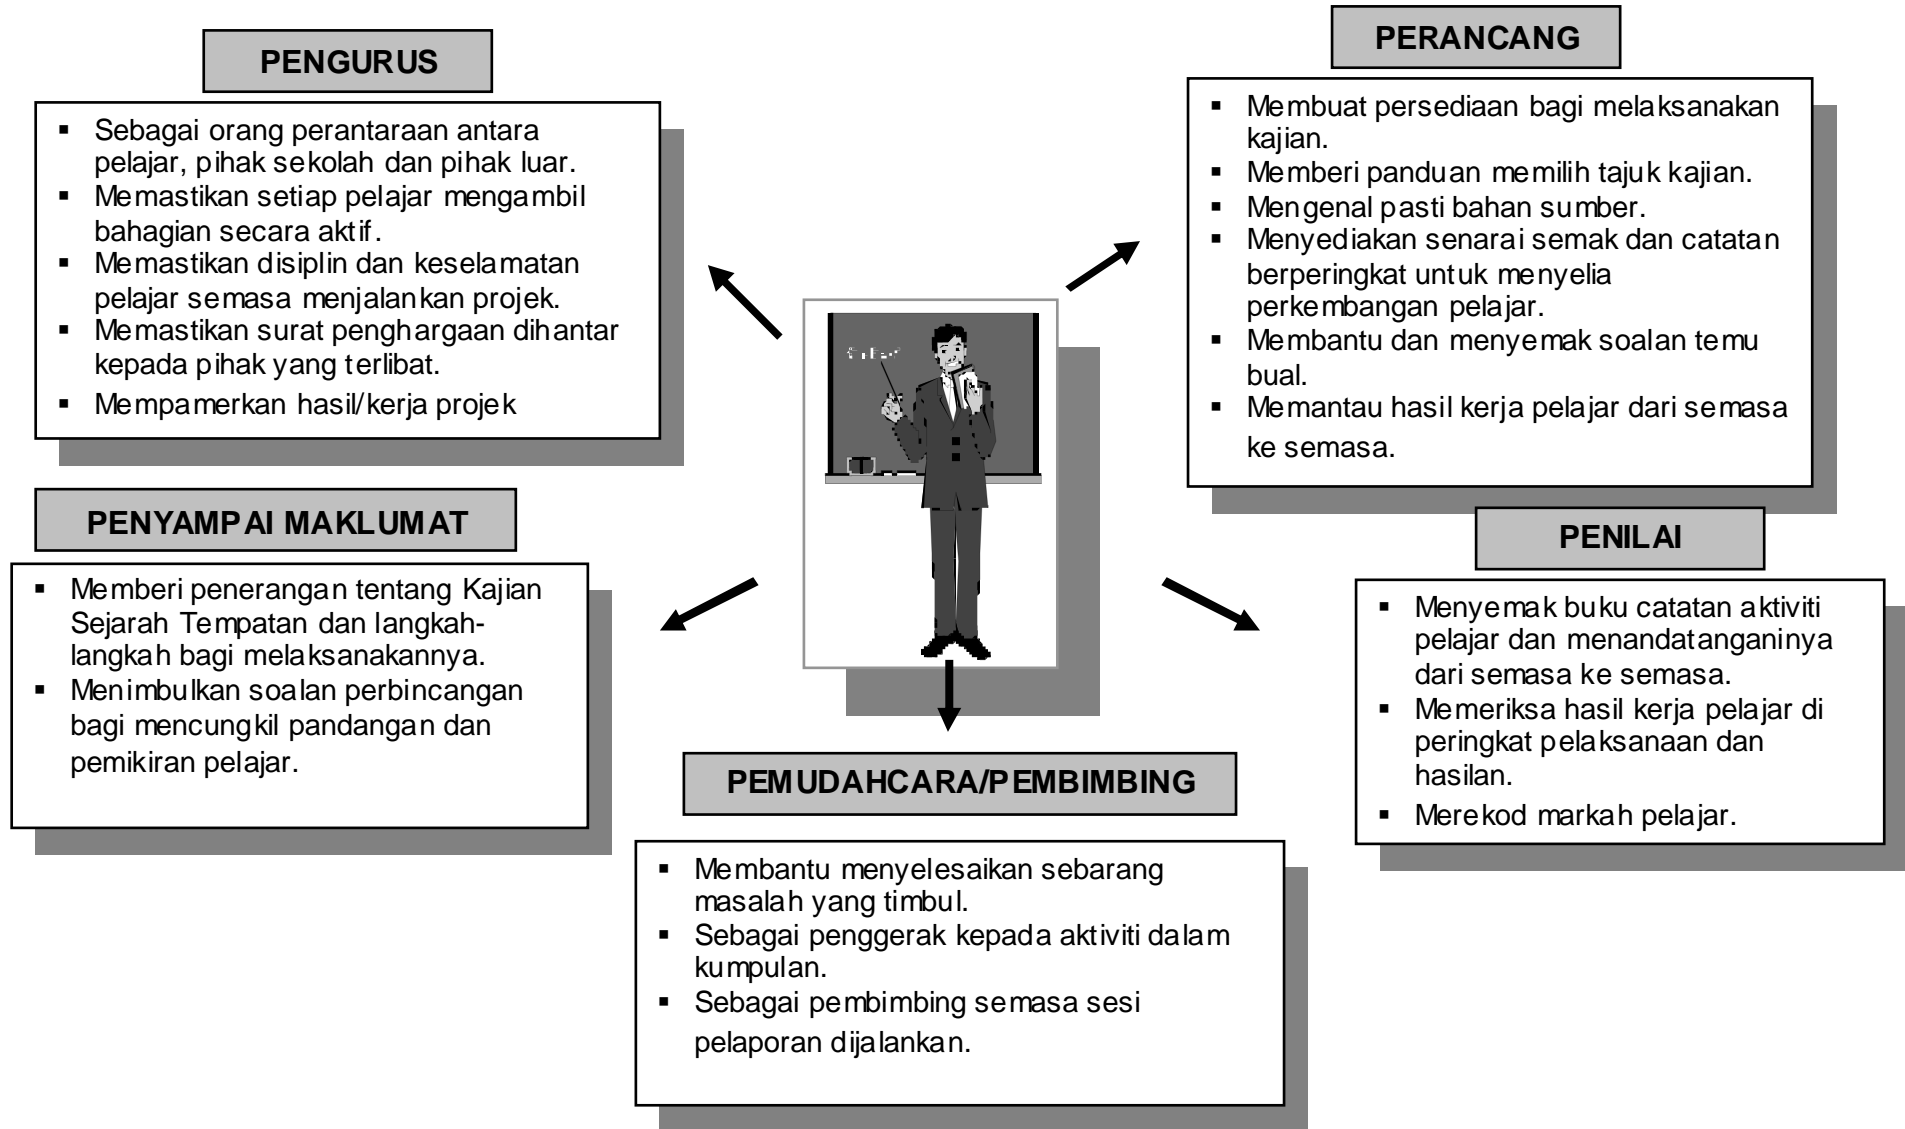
PENGURUS

- Sebagai orang perantaraan antara pelajar, pihak sekolah dan pihak luar.
- Memastikan setiap pelajar mengambil bahagian secara aktif.
- Memastikan disiplin dan keselamatan pelajar semasa menjalankan projek.
- Memastikan surat penghargaan dihantar kepada pihak yang terlibat.
- Mempamerkan hasil/kerja projek

PERANCANG

- Membuat persediaan bagi melaksanakan kajian.
- Memberi panduan memilih tajuk kajian.
- Mengenal pasti bahan sumber.
- Menyediakan senarai semak dan catatan berperingkat untuk menyelia perkembangan pelajar.
- Membantu dan menyemak soalan temu bual.
- Memantau hasil kerja pelajar dari semasa ke semasa.

PENYAMPAI MAKLUMAT

- Memberi penerangan tentang Kajian Sejarah Tempatan dan langkah-langkah bagi melaksanakannya.
- Menimbulkan soalan perbincangan bagi mencungkil pandangan dan pemikiran pelajar.

PENILAI

- Menyemak buku catatan aktiviti pelajar dan menandatanganinya dari semasa ke semasa.
- Memeriksa hasil kerja pelajar di peringkat pelaksanaan dan hasilan.
- Merekod markah pelajar.

PEMUDAHCARA/PEMBIMBING

- Membantu menyelesaikan sebarang masalah yang timbul.
- Sebagai penggerak kepada aktiviti dalam kumpulan.
- Sebagai pembimbing semasa sesi pelaporan dijalankan.